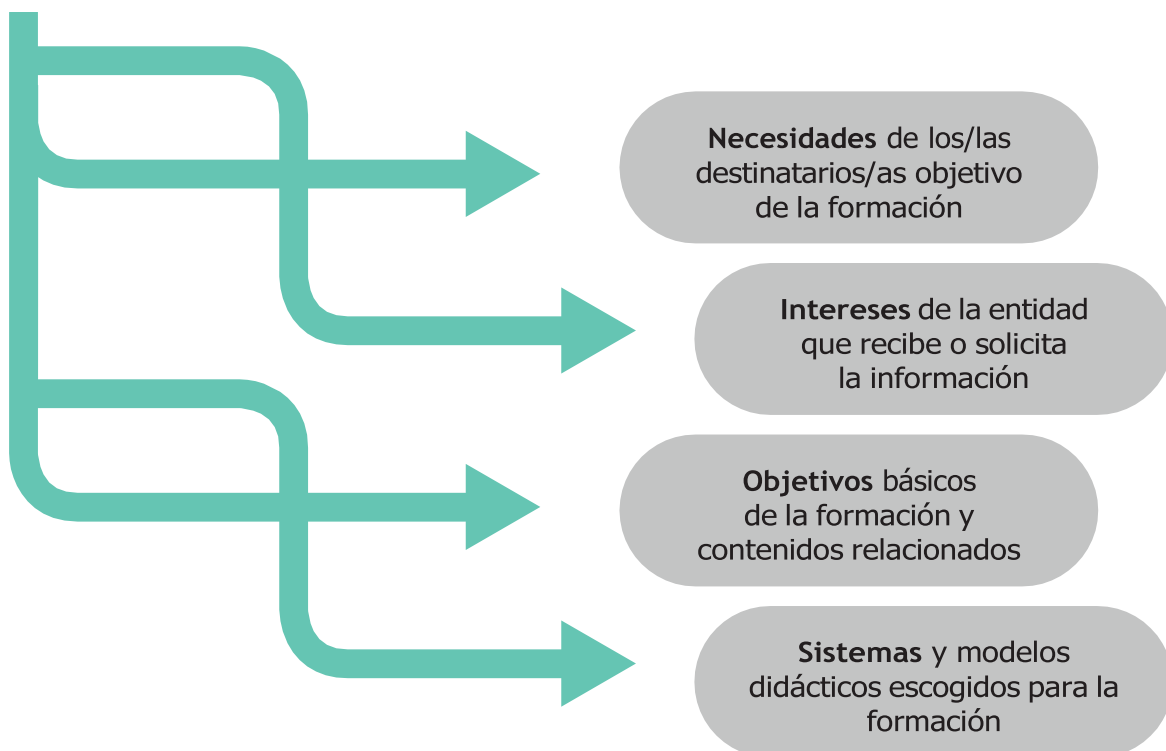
**Necesidades** de los/las destinatarios/as objetivo de la formación

**Intereses** de la entidad que recibe o solicita la información

**Objetivos** básicos de la formación y contenidos relacionados

**Sistemas** y modelos didácticos escogidos para la formación